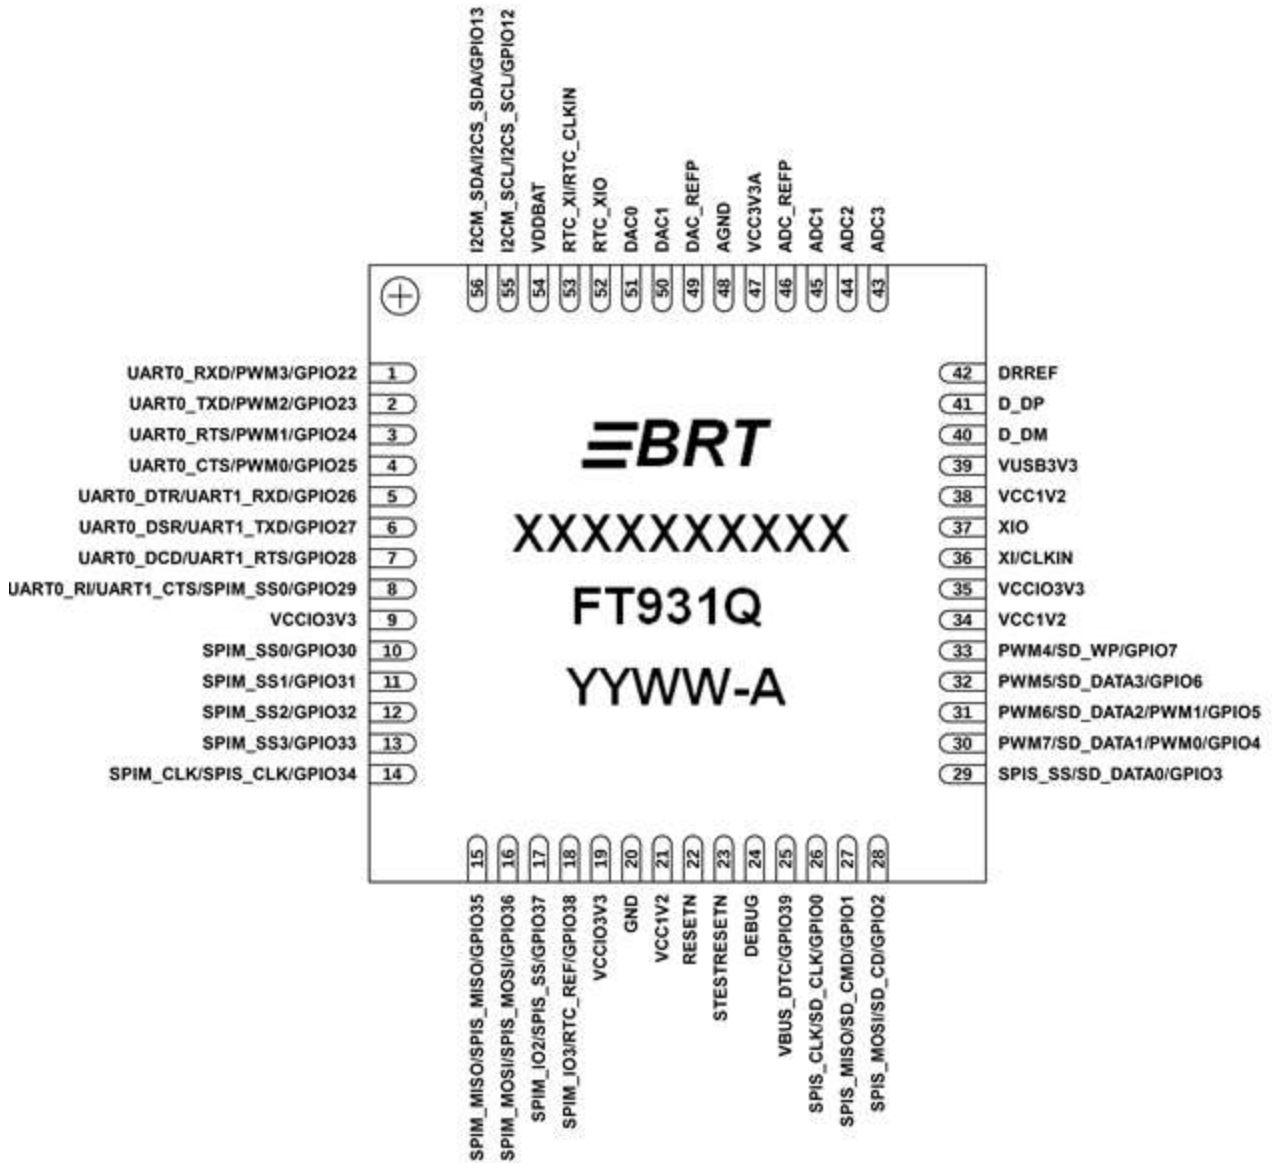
I2CM_SDA/I2CS_SDA/GPIO13
I2CM_SCL/I2CS_SCL/GPIO12
VDDBAT
RTC_XI/RTC_CLKIN
RTC_XIO
DAC0
DAC1
DAC_REFP
AGND
VCC3V3A
ADC_REFP
ADC1
ADC2
ADC3

56 55 54 53 52 51 50 49 48 47 46 45 44 43

UART0_RXD/PWM3/GPIO22 1
UART0_TXD/PWM2/GPIO23 2
UART0_RTS/PWM1/GPIO24 3
UART0_CTS/PWM0/GPIO25 4
UART0_DTR/UART1_RXD/GPIO26 5
UART0_DSR/UART1_TXD/GPIO27 6
UART0_DCD/UART1_RTS/GPIO28 7
UART0_RI/UART1_CTS/SPIM_SS0/GPIO29 8
VCCIO3V3 9
SPIM_SS0/GPIO30 10
SPIM_SS1/GPIO31 11
SPIM_SS2/GPIO32 12
SPIM_SS3/GPIO33 13
SPIM_CLK/SPIS_CLK/GPIO34 14

BRT
XXXXXXXXXX
FT931Q
YYWW-A

42 DRREF
41 D_DP
40 D_DM
39 VUSB3V3
38 VCC1V2
37 XIO
36 XI/CLKIN
35 VCCIO3V3
34 VCC1V2
33 PWM4/SD_WP/GPIO7
32 PWM5/SD_DATA3/GPIO6
31 PWM6/SD_DATA2/PWM1/GPIO5
30 PWM7/SD_DATA1/PWM0/GPIO4
29 SPIS_SS/SD_DATA0/GPIO3

15 16 17 18 19 20 21 22 23 24 25 26 27 28

SPIM_MISO/SPIS_MISO/GPIO35
SPIM_MOSI/SPIS_MOSI/GPIO36
SPIM_IO2/SPIS_SS/GPIO37
SPIM_IO3/RTC_REF/GPIO38
VCCIO3V3
GND
VCC1V2
RESETN
STESTRESETN
DEBUG
VBUS_DTC/GPIO39
SPIS_CLK/SD_CLK/GPIO0
SPIS_MISO/SD_CMD/GPIO1
SPIS_MOSI/SD_CD/GPIO2